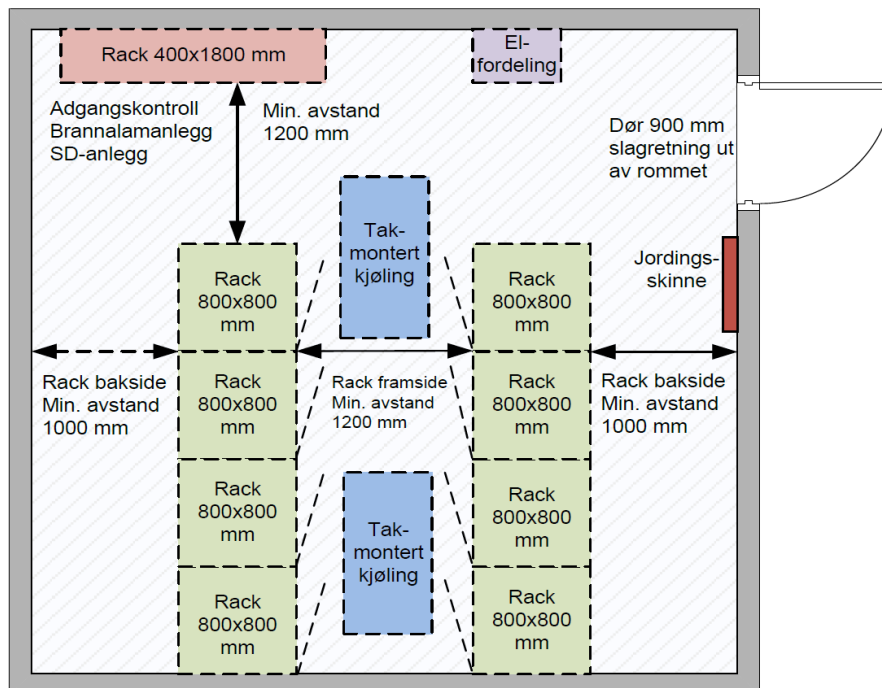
Rack 400x1800 mm

El-
fordeling

Adgangskontroll
Brannalamanlegg
SD-anlegg

Min. avstand
1200 mm

Dør 900 mm
slagretning ut
av rommet

Tak-
montert
kjøling

Rack
800x800
mm

Rack
800x800
mm

Jordings-
skinne

Rack
800x800
mm

Rack
800x800
mm

Rack bakside
Min. avstand
1000 mm

Rack framside
Min. avstand
1200 mm

Rack bakside
Min. avstand
1000 mm

Rack
800x800
mm

Rack
800x800
mm

Tak-
montert
kjøling

Rack
800x800
mm

Rack
800x800
mm